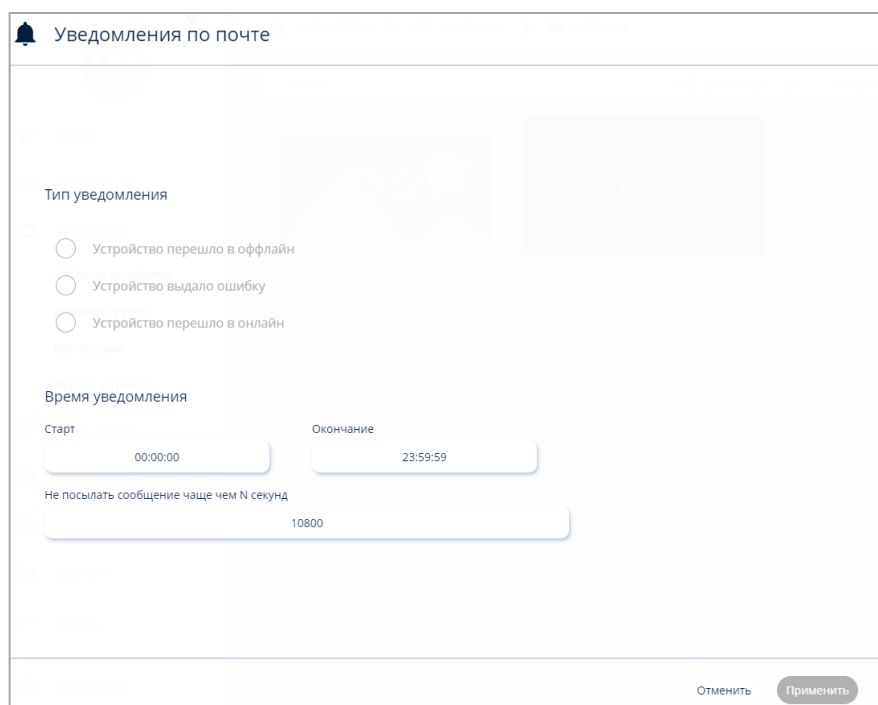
Уведомления по почте

Тип уведомления

Устройство перешло в оффлайн

Устройство выдало ошибку

Устройство перешло в онлайн

Время уведомления

Старт

00:00:00

Окончание

23:59:59

Не посылать сообщение чаще чем N секунд

10800

Отменить

Применить